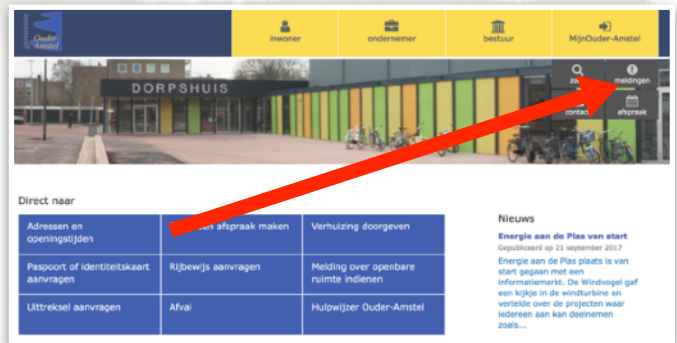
Gemeente Ouder-Amstel

inwoner

ondernemer

bestuur

MijnOuder-Amstel

DORPSHUIS

zo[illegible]

meldingen

contact

afspraak

Direct naar

| Adressen en openingstijden | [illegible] afspraak maken | Verhuizing doorgeven |
|---|---|---|
| Paspoort of identiteitskaart aanvragen | Rijbewijs aanvragen | Melding over openbare ruimte indienen |
| Uittreksel aanvragen | Afval | Hulpwijzer Ouder-Amstel |

Nieuws

Energie aan de Plas van start

Gepubliceerd op 21 september 2017

Energie aan de Plas is van start gegaan met een informatiemarkt. De Windvogel gaf een kijkje in de windturbine en vertelde over de projecten waar iedereen aan kan deelnemen zoals...